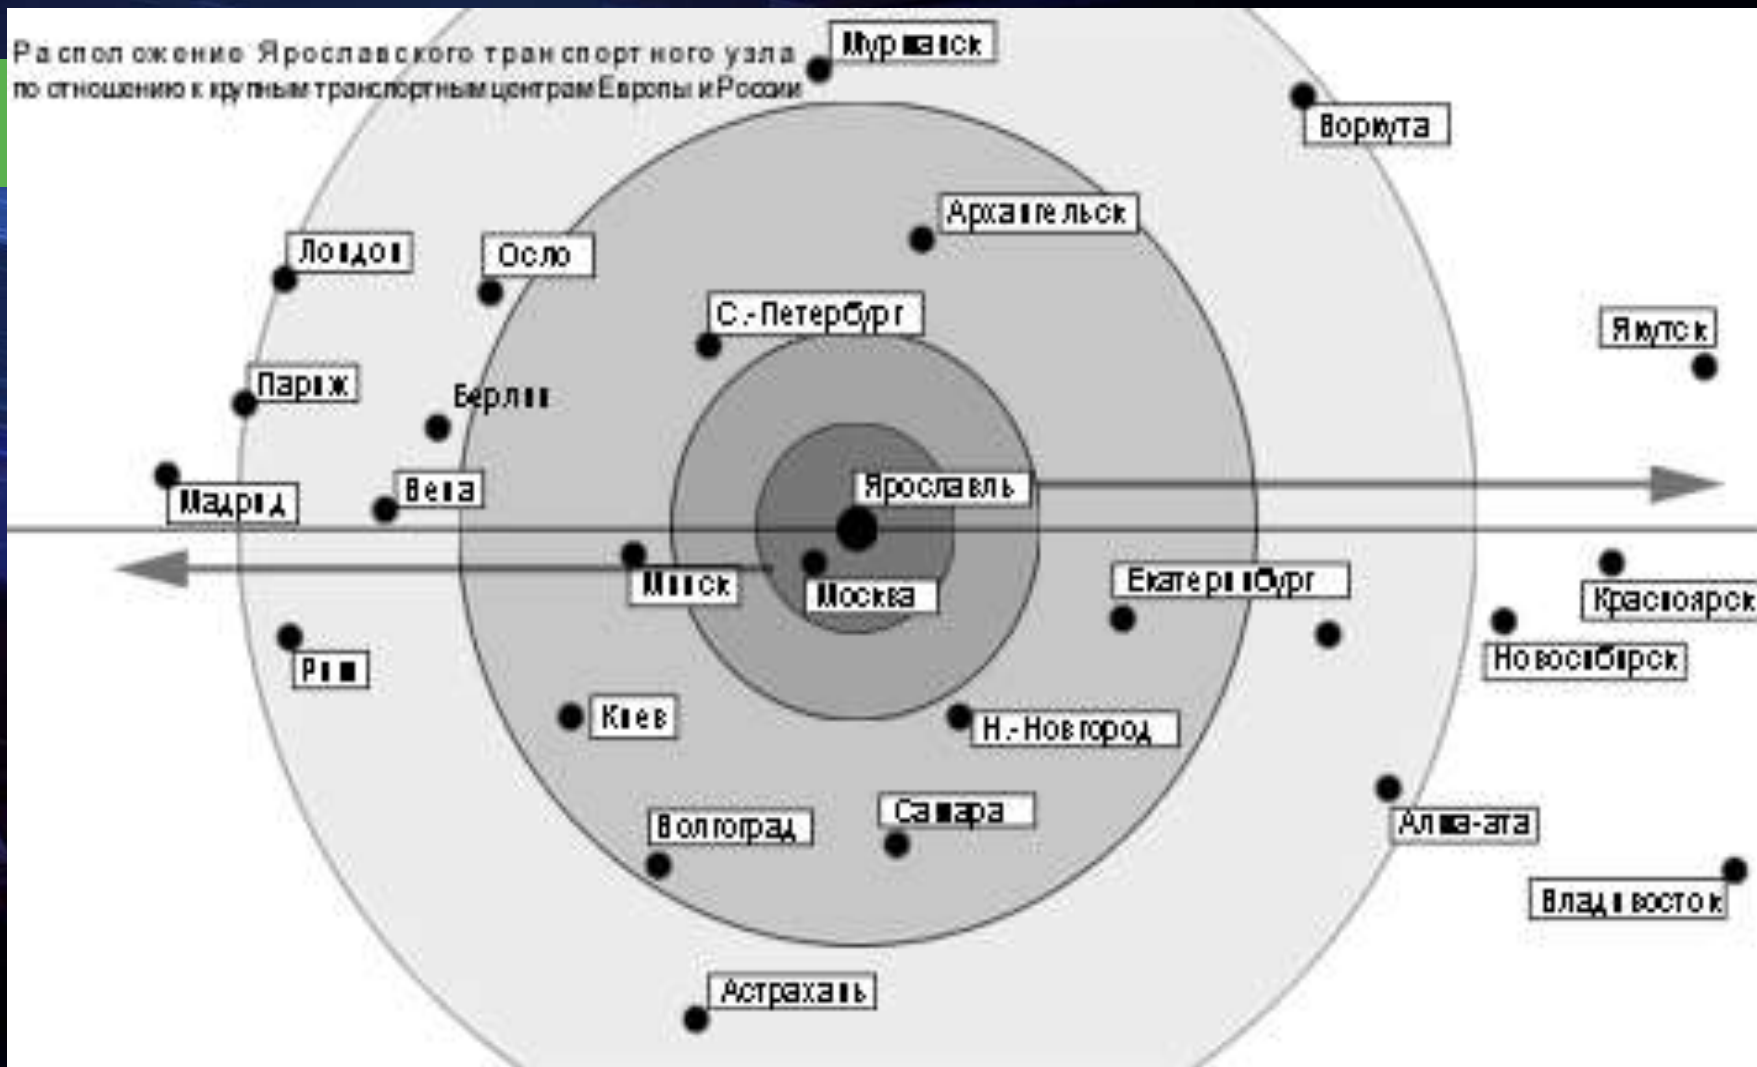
Расположение Ярославского транспортного узла по отношению к крупным транспортным центрам Европы и России

Мурманск

Воркута

Архангельск

Лондон

Осло

С.-Петербург

Якутск

Париж

Берлин

Мадрид

Вена

Ярославль

Минск

Москва

Екатеринбург

Красноярск

Новосибирск

Рим

Киев

Н.-Новгород

Волгоград

Самара

Алма-ата

Владивосток

Астрахань